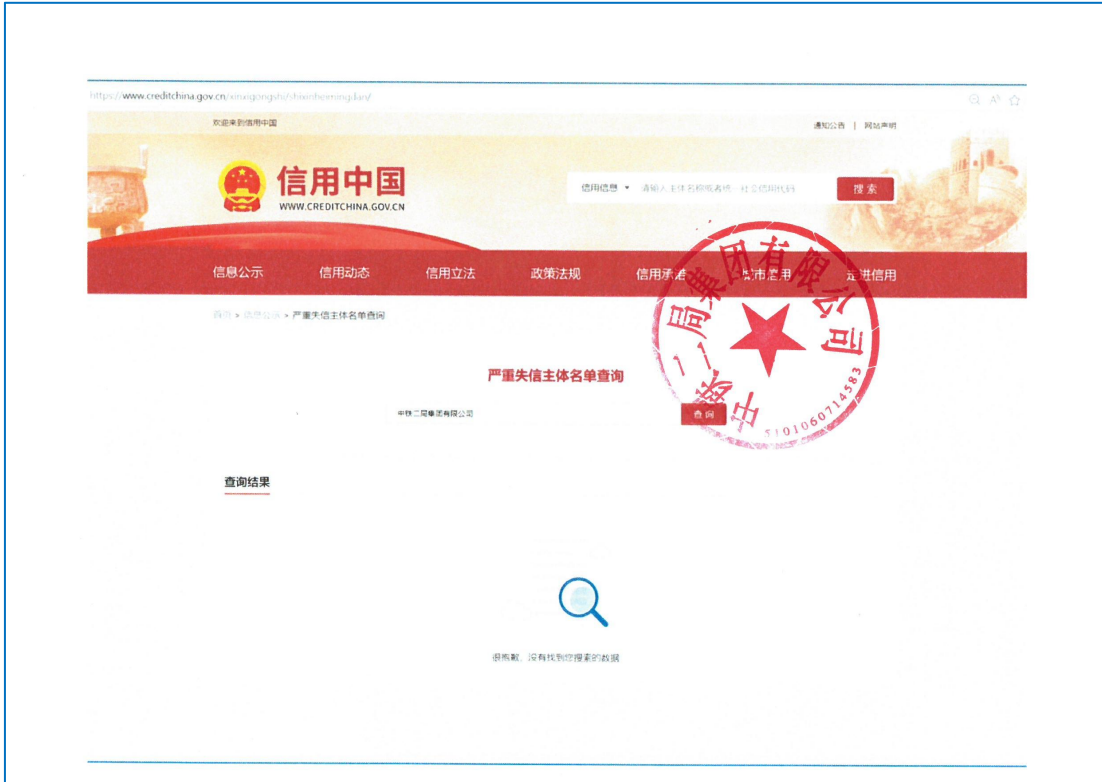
https://www.creditchina.gov.cn/xinyonggongshi/shixinheimingdan/

欢迎来到信用中国

通知公告 | 网站声明

信用中国
WWW.CREDITCHINA.GOV.CN

信用信息 ▾ 请输入主体名称或名称、社会信用代码

搜索

信息公示 信用动态 信用立法 政策法规 信用承诺 城市信用 走进信用

首页 > 信息公示 > 严重失信主体名单查询

严重失信主体名单查询

中铁二局集团有限公司

查询

中铁二局集团有限公司
5101060714583

查询结果

很抱歉，没有找到您搜索的数据